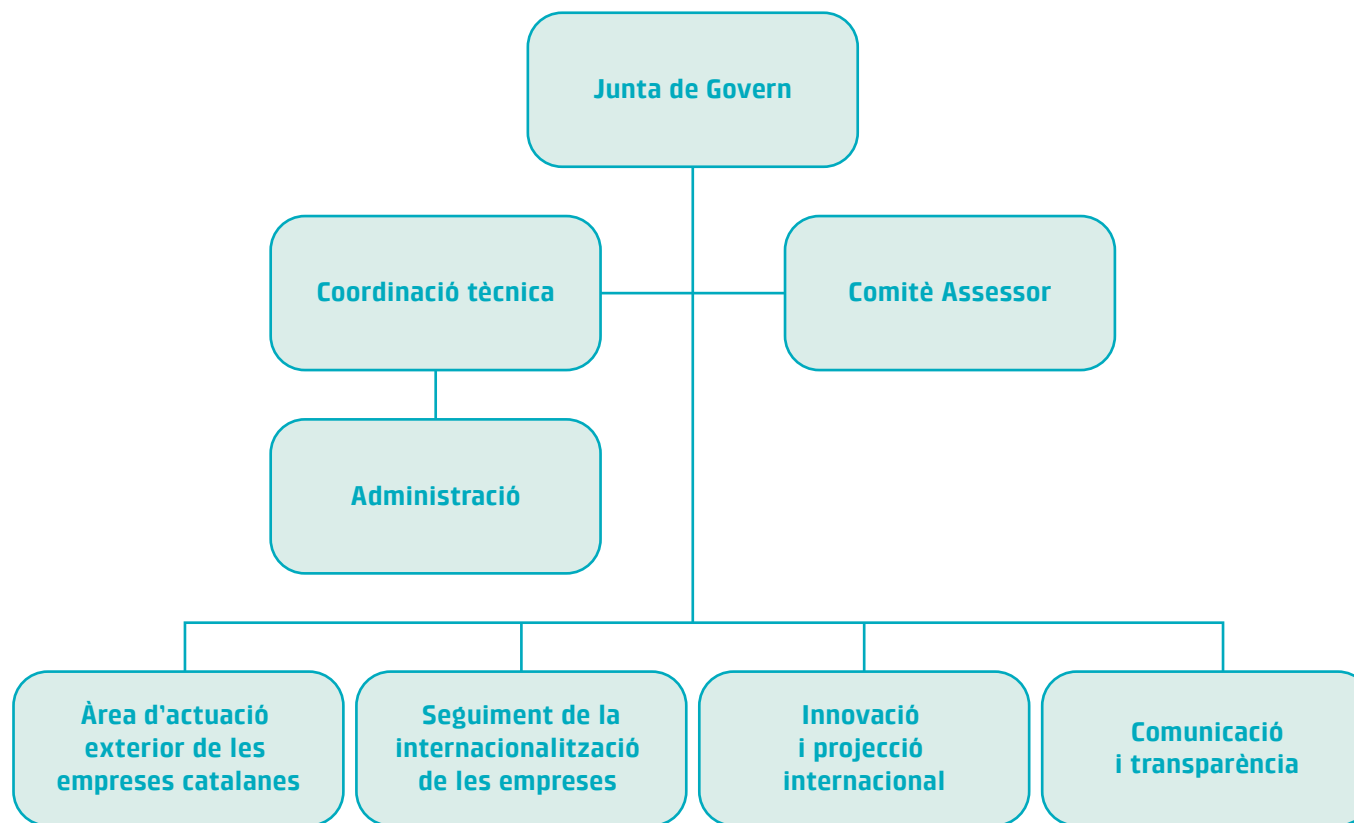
Junta de Govern

Coordinació tècnica

Comitè Assessor

Administració

Àrea d'actuació exterior de les empreses catalanes

Seguiment de la internacionalització de les empreses

Innovació i projecció internacional

Comunicació i transparència